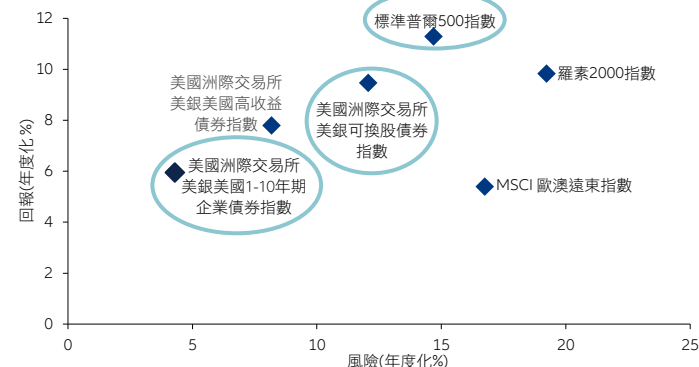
12
10
8
6
4
2
0
回報(年度化%)
0
5
10
15
20
25
風險(年度化%)

標準普爾500指數
羅素2000指數
美國洲際交易所美銀美國高收益債券指數
美國洲際交易所美銀可換股債券指數
美國洲際交易所美銀美國1-10年期企業債券指數
MSCI 歐澳遠東指數